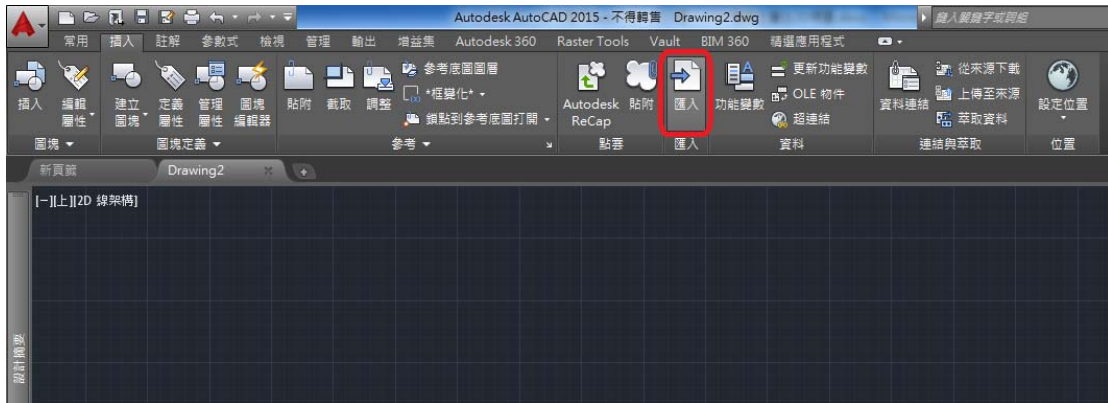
Autodesk AutoCAD 2015 - 不得轉售 Drawing2.dwg

鍵入關鍵字或詞組

常用 插入 註解 參數式 檢視 管理 輸出 增益集 Autodesk 360 Raster Tools Vault BIM 360 精選應用程式

插入 編輯屬性 建立圖塊 定義屬性 管理屬性 圖塊編輯器 貼附 截取 調整 參考底圖圖層 *框變化* 鎖點到參考底圖打開 Autodesk ReCap 貼附 匯入 功能變數 更新功能變數 OLE 物件 超連結 資料連結 從來源下載 上傳至來源 萃取資料 設定位置

圖塊 圖塊定義 參考 點雲 匯入 資料 連結與萃取 位置

新頁籤 Drawing2

[−][上][2D 線架構]

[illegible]